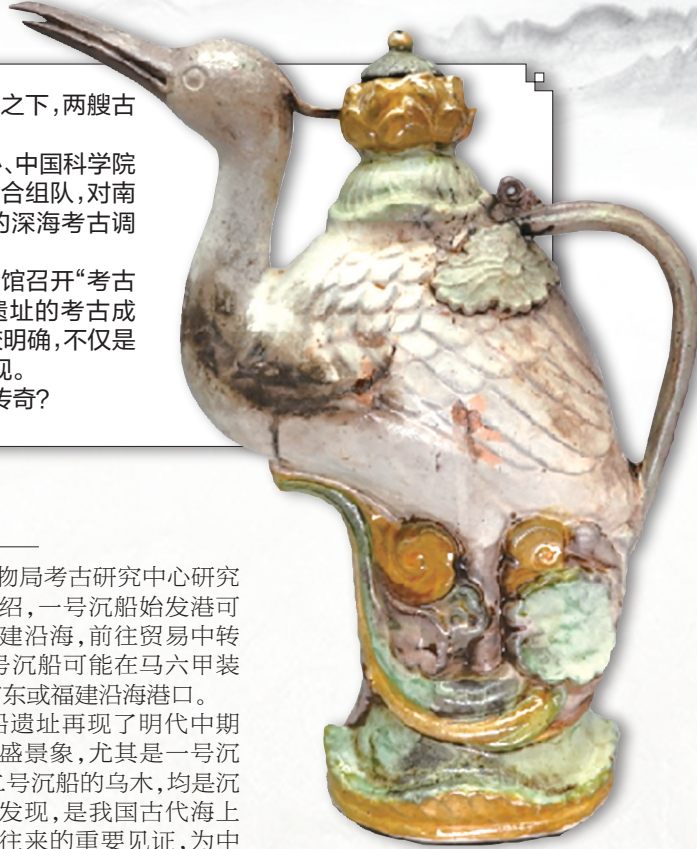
之下，两艘古

、中国科学院
合组队，对南
的深海考古调

馆召开“考古
遗址的考古成
表明确，不仅是
现。
传奇？

物局考古研究中心研究
绍，一号沉船始发港可
建沿海，前往贸易中转
号沉船可能在马六甲装
东或福建沿海港口。
船遗址再现了明代中期
盛景象，尤其是一号沉
二号沉船的乌木，均是沉
发现，是我国古代海上
往来的重要见证，为中